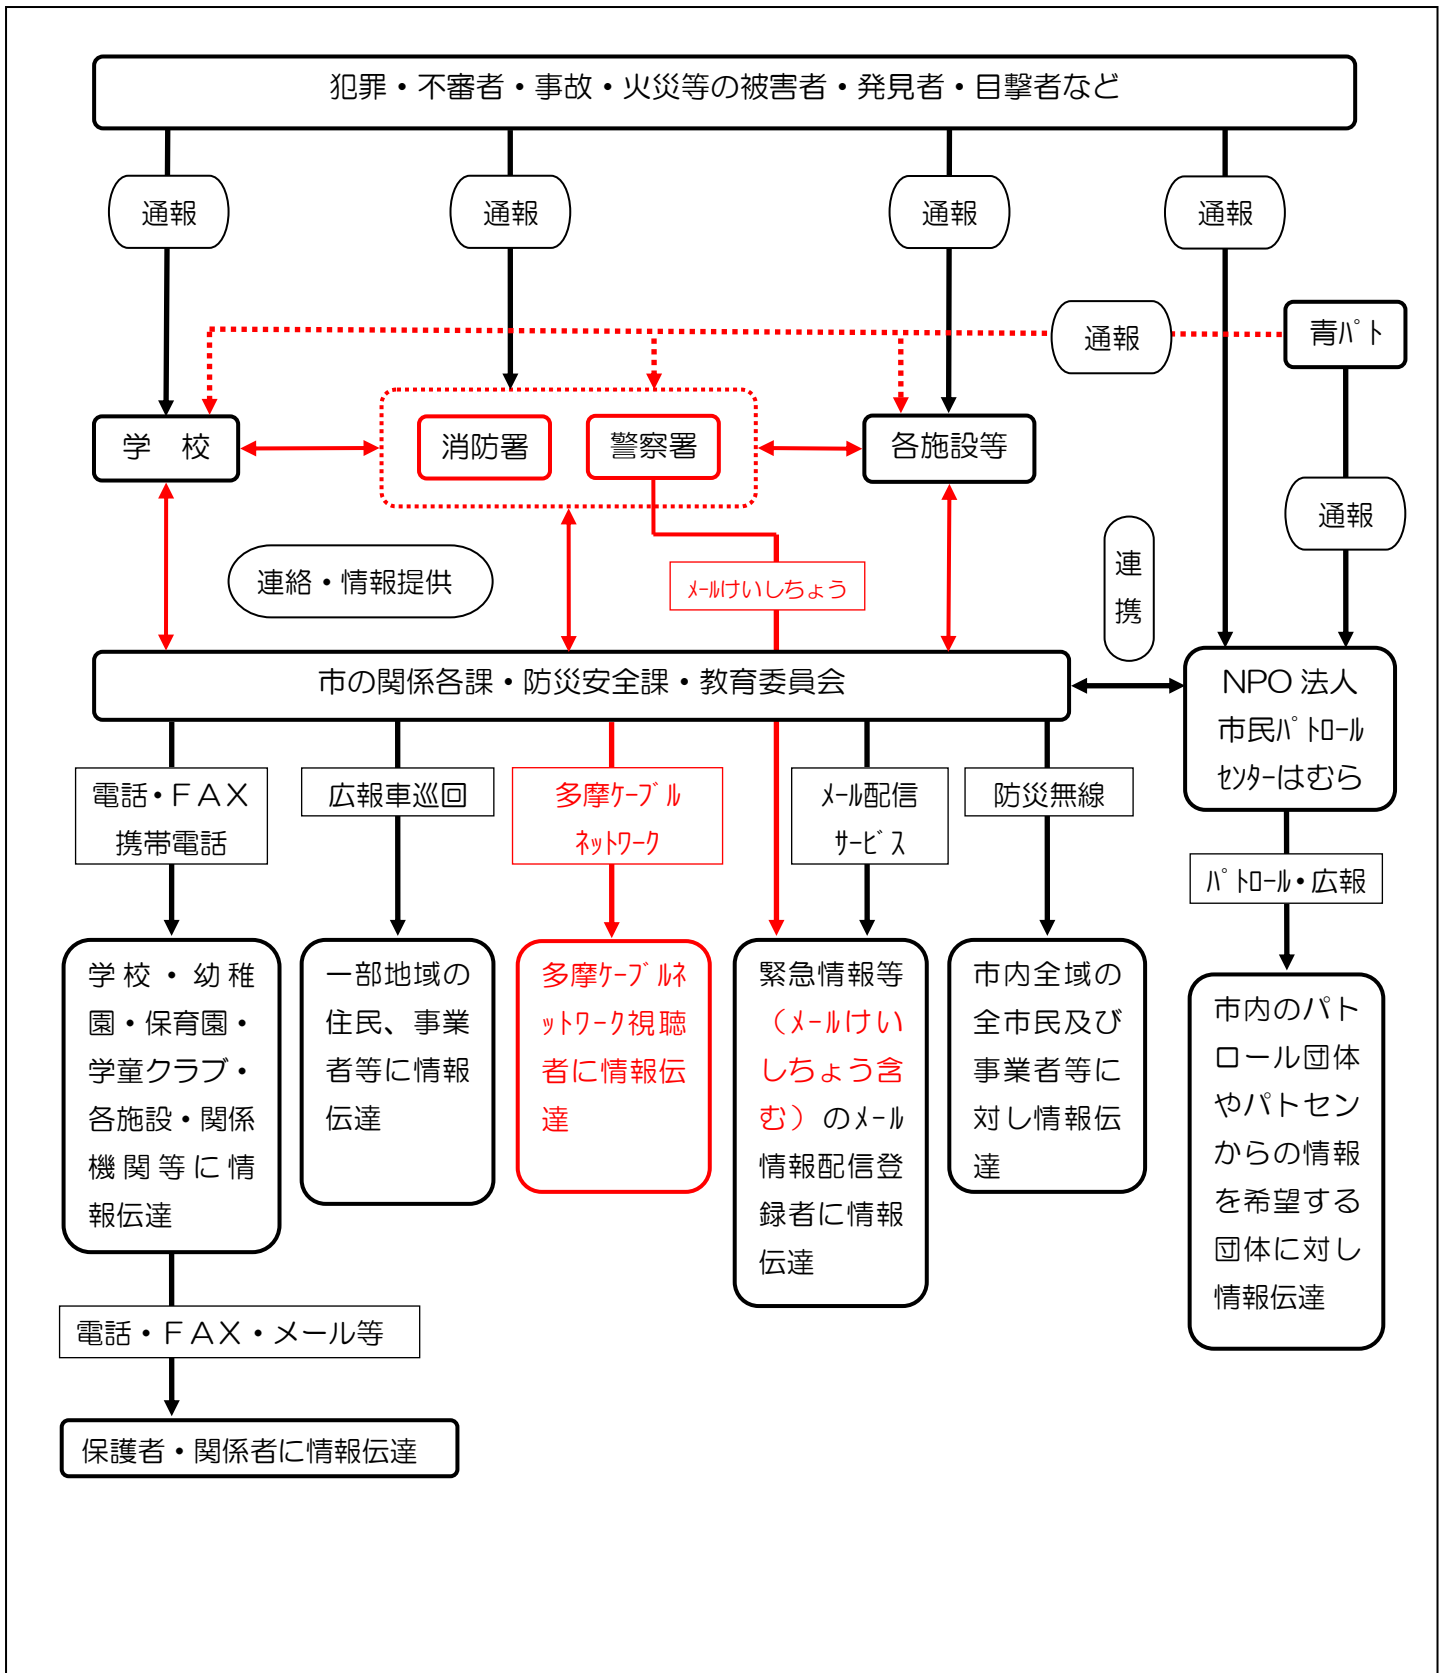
犯罪・不審者・事故・火災等の被害者・発見者・目撃者など

通報

通報

通報

通報

通報

青パト

学　校

消防署

警察署

各施設等

通報

連携

連絡・情報提供

メールけいしちょう

市の関係各課・防災安全課・教育委員会

NPO 法人
市民パトロール
センターはむら

電話・ＦＡＸ
携帯電話

広報車巡回

多摩ケーブル
ネットワーク

メール配信
サービス

防災無線

パトロール・広報

学校・幼稚園・保育園・学童クラブ・各施設・関係機関等に情報伝達

一部地域の住民、事業者等に情報伝達

多摩ケーブルネットワーク視聴者に情報伝達

緊急情報等（メールけいしちょう含む）のメール情報配信登録者に情報伝達

市内全域の全市民及び事業者等に対し情報伝達

市内のパトロール団体やパトセンからの情報を希望する団体に対し情報伝達

電話・ＦＡＸ・メール等

保護者・関係者に情報伝達